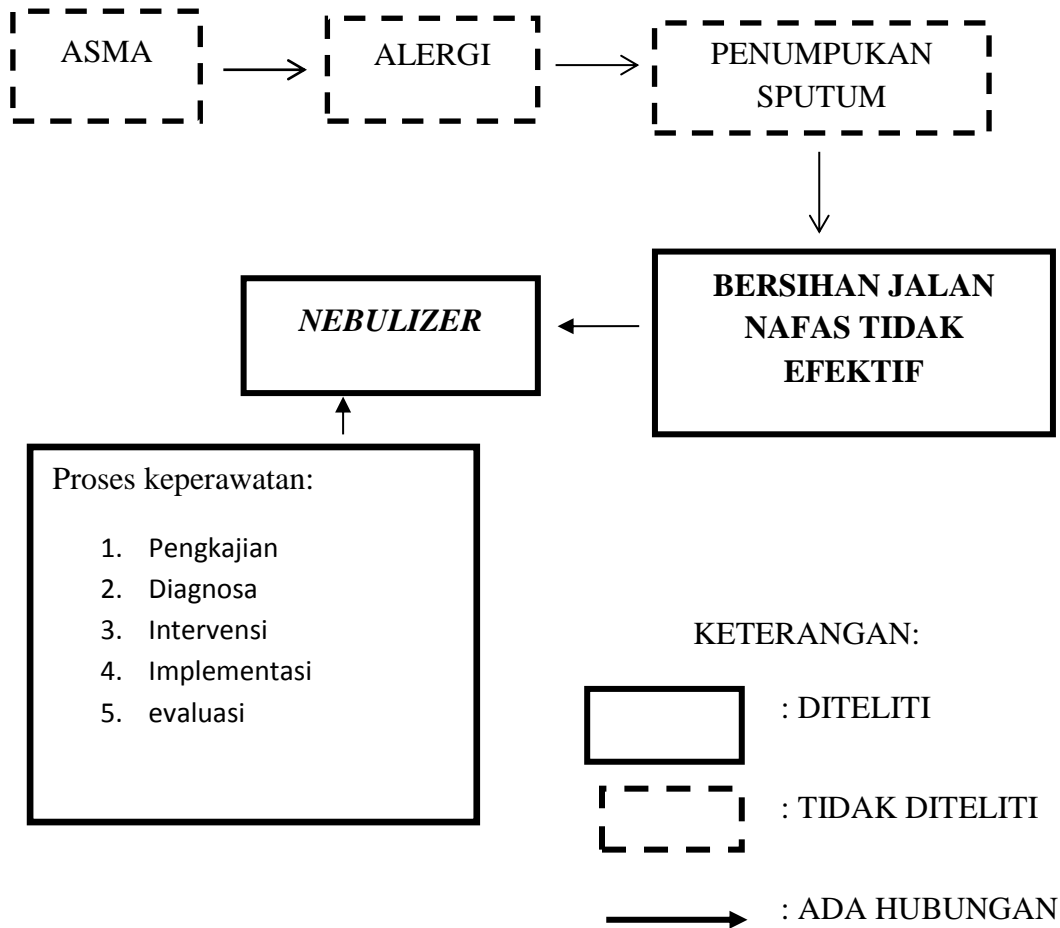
ASMA

ALERGI

PENUMPUKAN SPUTUM

BERSIHAN JALAN NAFAS TIDAK EFEKTIF

*NEBULIZER*

Proses keperawatan:

1. Pengkajian
2. Diagnosa
3. Intervensi
4. Implementasi
5. evaluasi

KETERANGAN:

: DITELITI

: TIDAK DITELITI

: ADA HUBUNGAN